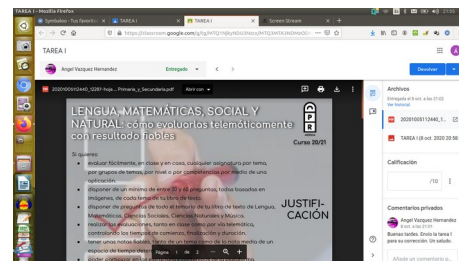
TAREA I - Mozilla Firefox

Symbaloo - Tus favoritos | TAREA I | TAREA I | Screen Stream

https://classroom.google.com/g/tg/NTQ1NjEyNDI2/NzQ2/MTQ3NTk3NDkxNDc

TAREA I

Angel Vazquez Hernandez

Entregado

Devolver

20201005112440_12EF-hoja... Primaria_y_Secundaria.pdf

Abrir con

LENGUA, MATEMÁTICAS, SOCIAL Y NATURAL: cómo evaluarlas telemáticamente con resultado fiables

Curso 20/21

Si quieres:
evaluar fácilmente, en clase y en casa, cualquier asignatura por tema, por grupos de temas, por nivel o por competencias por medio de una aplicación.
disponer de un mínimo de entre 30 y 60 preguntas, todas basadas en imágenes, de cada tema de tu libro de texto.
disponer de preguntas de todo el temario de tu libro de texto de Lengua, Matemáticas, Ciencias Sociales, Ciencias Naturales y Música.
realizar tus evaluaciones, tanto en clase como por vía telemática, controlando los tiempos de comienzo, finalización y duración.
tener unas notas fiables, tanto en un tema como de la nota media de un espacio de tiempo elegido
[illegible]

JUSTIFICACIÓN

Página 1 de 2

Archivos

Entregado el 9 oct. a las 21:02
Ver historial

20201005112440_1...

TAREA I (8 oct. 2020 20:58)

Calificación

/10

Comentarios privados

Angel Vazquez Hernandez
8 oct. a las 21:01
Buenas tardes. Envío la tarea I para su corrección. Un saludo.

Añadir un comentario p...